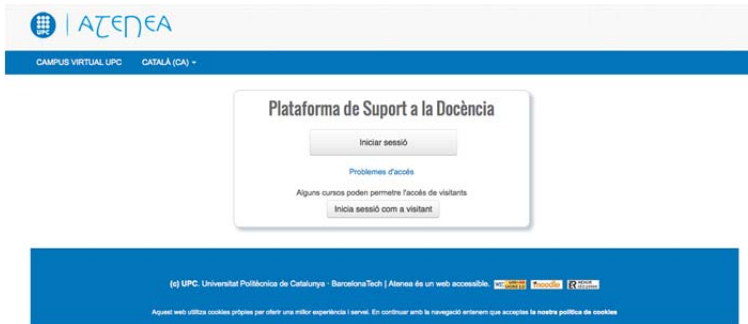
UPC | ATENEA

CAMPUS VIRTUAL UPC CATALÀ (CA)

Plataforma de Suport a la Docència

Iniciar sessió

Problemes d'accés

Alguns cursos poden permetre l'accés de visitants

Inicia sessió com a visitant

(c) UPC. Universitat Politècnica de Catalunya · BarcelonaTech | Atenea és un web accessible. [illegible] moodle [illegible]

Aquest web utilitza cookies pròpies per oferir una millor experiència i servei. En continuar amb la navegació entenem que acceptes la nostra política de cookies